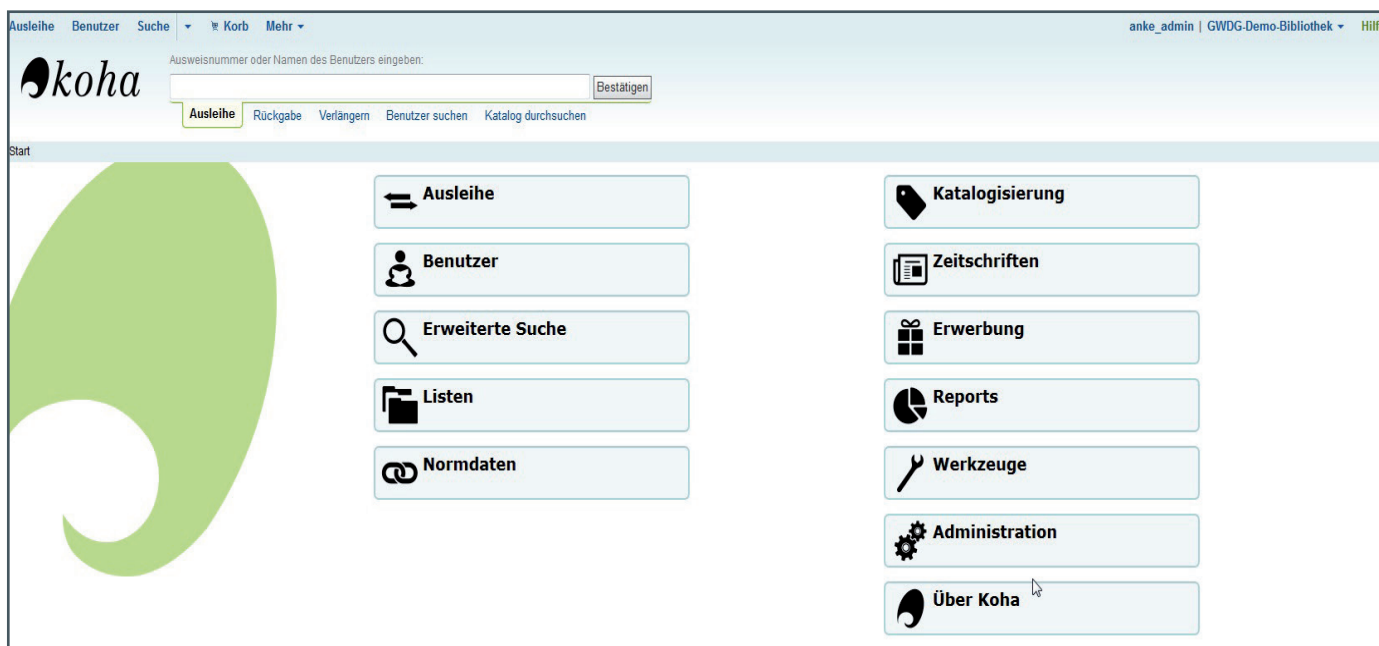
Ausleihe Benutzer Suche ▾ Korb Mehr ▾

anke_admin | GWDG-Demo-Bibliothek ▾ Hilf

koha

Ausweisnummer oder Namen des Benutzers eingeben:

Bestätigen

Ausleihe Rückgabe Verlängern Benutzer suchen Katalog durchsuchen

Start

Ausleihe

Benutzer

Erweiterte Suche

Listen

Normdaten

Katalogisierung

Zeitschriften

Erwerbung

Reports

Werkzeuge

Administration

Über Koha